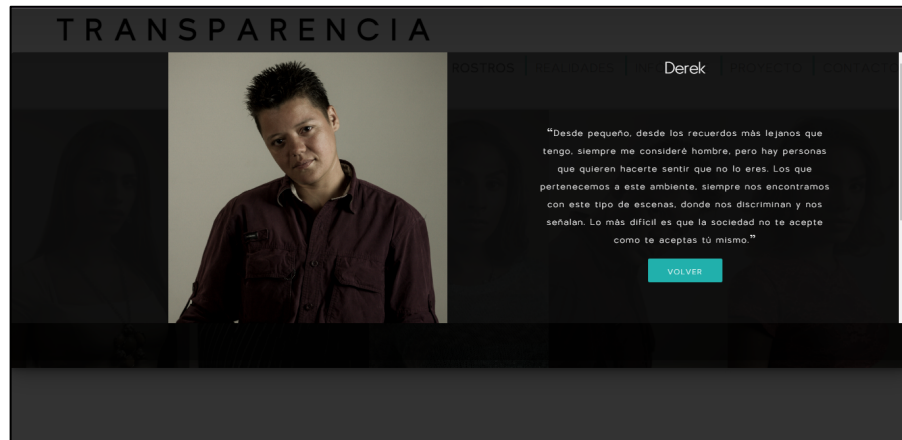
TRANSPARENCIA

ROSTROS | REALIDADES | IN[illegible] | PROYECTO | CONTACTO

Derek

"Desde pequeño, desde los recuerdos más lejanos que tengo, siempre me consideré hombre, pero hay personas que quieren hacerte sentir que no lo eres. Los que pertenecemos a este ambiente, siempre nos encontramos con este tipo de escenas, donde nos discriminan y nos señalan. Lo más difícil es que la sociedad no te acepte como te aceptas tú mismo."

VOLVER